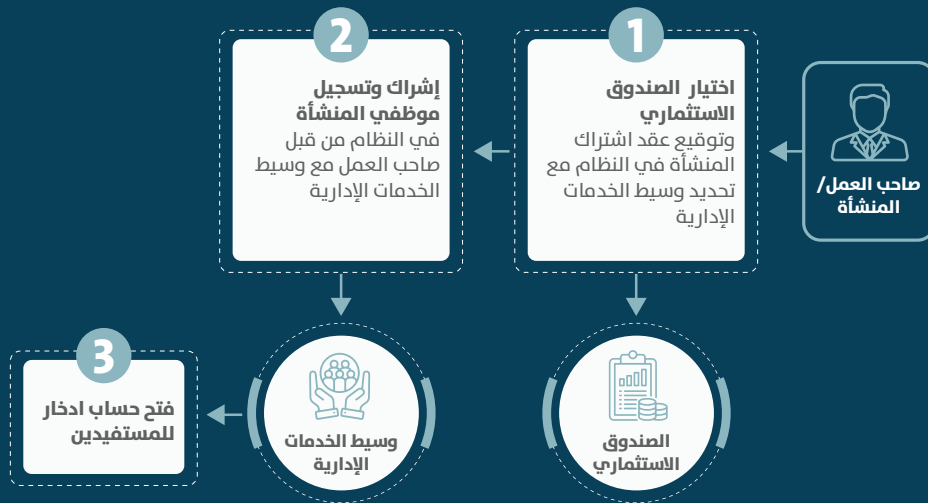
صاحب العمل/ المنشأة

1

اختيار الصندوق الاستثماري

وتوقيع عقد اشتراك المنشأة في النظام مع تحديد وسيط الخدمات الإدارية

2

إشراك وتسجيل موظفي المنشأة

في النظام من قبل صاحب العمل مع وسيط الخدمات الإدارية

الصندوق الاستثماري

وسيط الخدمات الإدارية

3

فتح حساب ادخار للمستفيدين